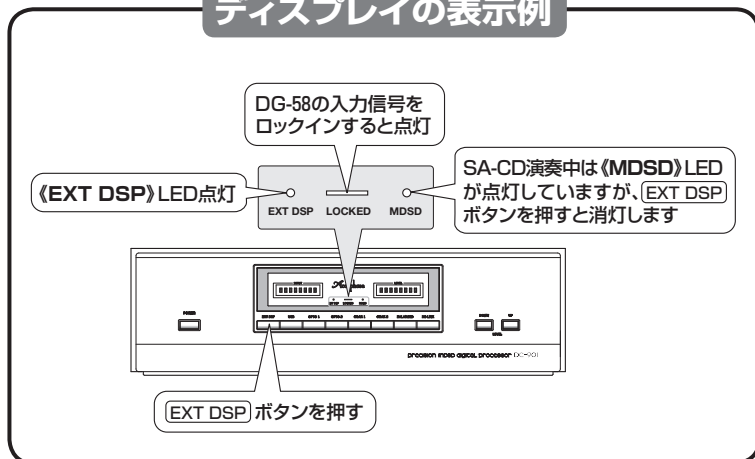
ディスプレイの表示例

DG-58の入力信号をロックインすると点灯

《EXT DSP》LED点灯

EXT DSP LOCKED MDSD

SA-CD演奏中は《MDSD》LEDが点灯していますが、EXT DSPボタンを押すと消灯します

POWER

precision MDSD digital processor DC-801

EXT DSP ボタンを押す